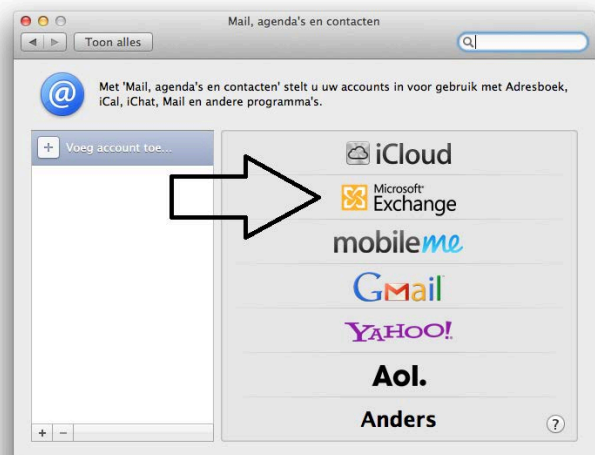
Mail, agenda's en contacten

Toon alles

Met 'Mail, agenda's en contacten' stelt u uw accounts in voor gebruik met Adresboek, iCal, iChat, Mail en andere programma's.

Voeg account toe...

iCloud

Microsoft® Exchange

mobileme

Gmail

YAHOO!

Aol.

Anders

?

+ −